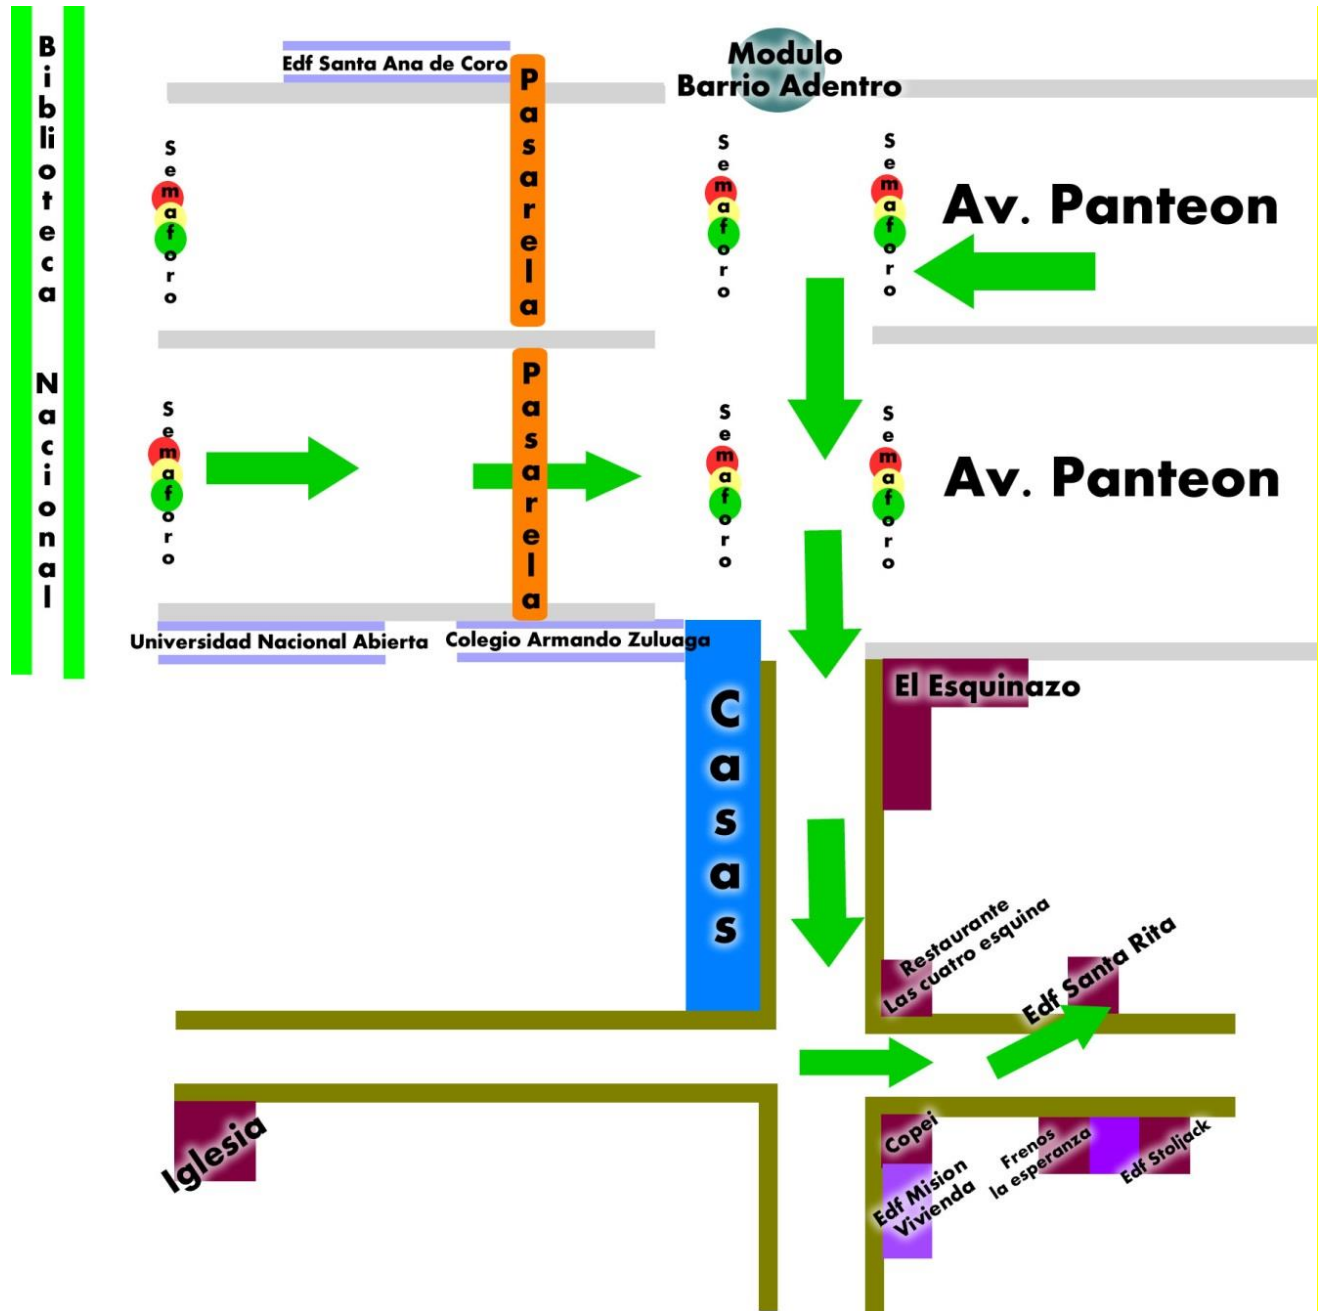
Biblioteca Nacional

Edf Santa Ana de Coro

Modulo Barrio Adentro

Semaforo

Pasarela

Semaforo

Semaforo

Av. Panteon

Semaforo

Pasarela

Semaforo

Semaforo

Av. Panteon

Universidad Nacional Abierta

Colegio Armando Zuluaga

Casas

El Esquinazo

Restaurante Las cuatro esquina

Edf Santa Rita

Iglesia

Copei

Edf Mision Vivienda

Frenos la esperanza

Edf Stoljack